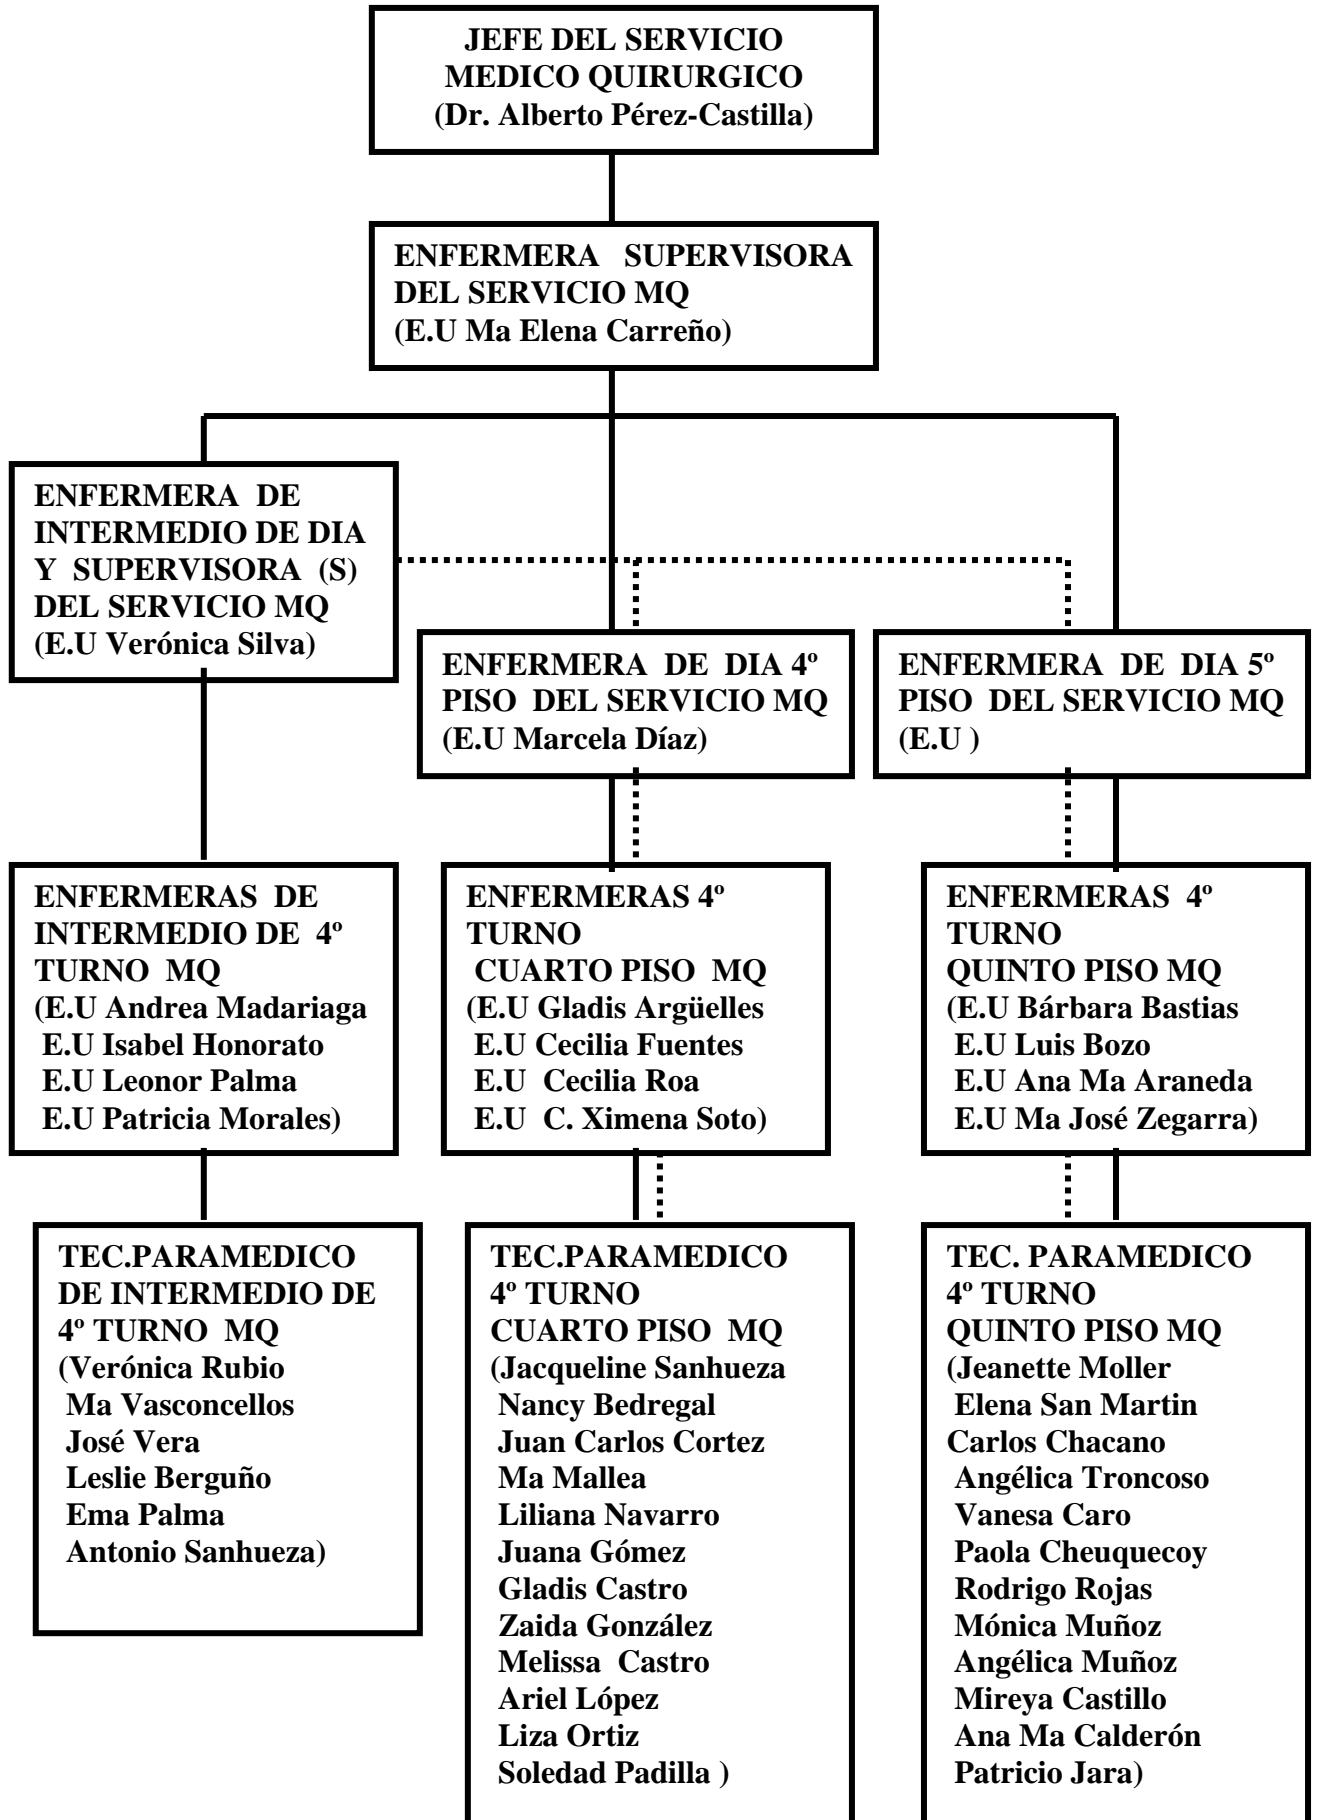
JEFE DEL SERVICIO MEDICO QUIRURGICO (Dr. Alberto Pérez-Castilla)

ENFERMERA SUPERVISORA DEL SERVICIO MQ (E.U Ma Elena Carreño)

ENFERMERA DE INTERMEDIO DE DIA Y SUPERVISORA (S) DEL SERVICIO MQ (E.U Verónica Silva)

ENFERMERA DE DIA 4º PISO DEL SERVICIO MQ (E.U Marcela Díaz)

ENFERMERA DE DIA 5º PISO DEL SERVICIO MQ (E.U )

ENFERMERAS DE INTERMEDIO DE 4º TURNO MQ
(E.U Andrea Madariaga
E.U Isabel Honorato
E.U Leonor Palma
E.U Patricia Morales)

ENFERMERAS 4º TURNO
CUARTO PISO MQ
(E.U Gladis Argüelles
E.U Cecilia Fuentes
E.U Cecilia Roa
E.U C. Ximena Soto)

ENFERMERAS 4º TURNO
QUINTO PISO MQ
(E.U Bárbara Bastias
E.U Luis Bozo
E.U Ana Ma Araneda
E.U Ma José Zegarra)

TEC.PARAMEDICO DE INTERMEDIO DE 4º TURNO MQ
(Verónica Rubio
Ma Vasconcellos
José Vera
Leslie Berguño
Ema Palma
Antonio Sanhueza)

TEC.PARAMEDICO 4º TURNO
CUARTO PISO MQ
(Jacqueline Sanhueza
Nancy Bedregal
Juan Carlos Cortez
Ma Mallea
Liliana Navarro
Juana Gómez
Gladis Castro
Zaida González
Melissa Castro
Ariel López
Liza Ortiz
Soledad Padilla )

TEC. PARAMEDICO 4º TURNO
QUINTO PISO MQ
(Jeanette Moller
Elena San Martin
Carlos Chacano
Angélica Troncoso
Vanesa Caro
Paola Cheuquecoy
Rodrigo Rojas
Mónica Muñoz
Angélica Muñoz
Mireya Castillo
Ana Ma Calderón
Patricio Jara)